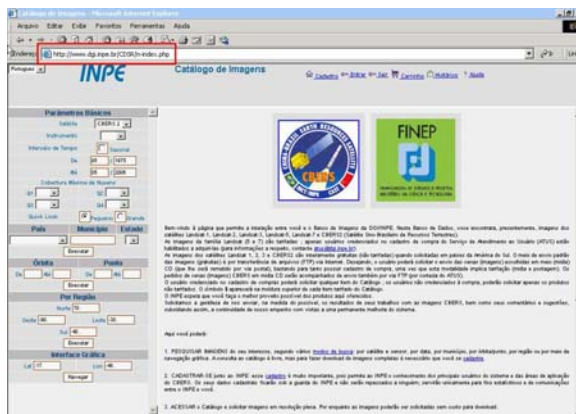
Catálogo de Imagens - Microsoft Internet Explorer

Arquivo Editar Exibir Favoritos Ferramentas Ajuda

Endereço http://www.dgi.inpe.br/CDSR/n-index.php

Português

INPE

Catálogo de Imagens

Cadastro Entrar Sair Carrinho Histórico Ajuda

Parâmetros Básicos

Satélite CBERS 2

Instrumento

Intervalo de Tempo Sazonal

De 01 1970

Até 06 2006

Cobertura Máxima de Nuvens

Quick Look Pequeno Grande

País Município Estado

Executar

Órbita Ponto

De Até De Até

Executar

Por Região

Norte 10

Oeste 40 Leste 30

Sul 40

Executar

Interface Gráfica

Lat 17 Lon 48

Navegar

CHINA-BRAZIL EARTH RESOURCES SATELLITE

CBERS

FINEP

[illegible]

Bem-vindo à página que permite a interação entre você e o Banco de Imagens da DGI/INPE. Neste Banco de Dados, você encontrará, presentemente, imagens dos satélites Landsat 1, Landsat 2, Landsat 3, Landsat 5, Landsat 7 e CBERS2 (Satélite Sino-Brasileiro de Recursos Terrestres). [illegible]

Aqui você poderá:

1. PESQUISAR IMAGENS do seu interesse, segundo vários modos de busca: por satélite e sensor, por data, por município, por órbita/ponto, por região ou por meio de navegação gráfica. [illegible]

2. CADASTRAR-SE junto ao INPE: esse cadastro é muito importante, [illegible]

3. ACESSAR o Catálogo e solicitar imagens em resolução plena. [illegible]